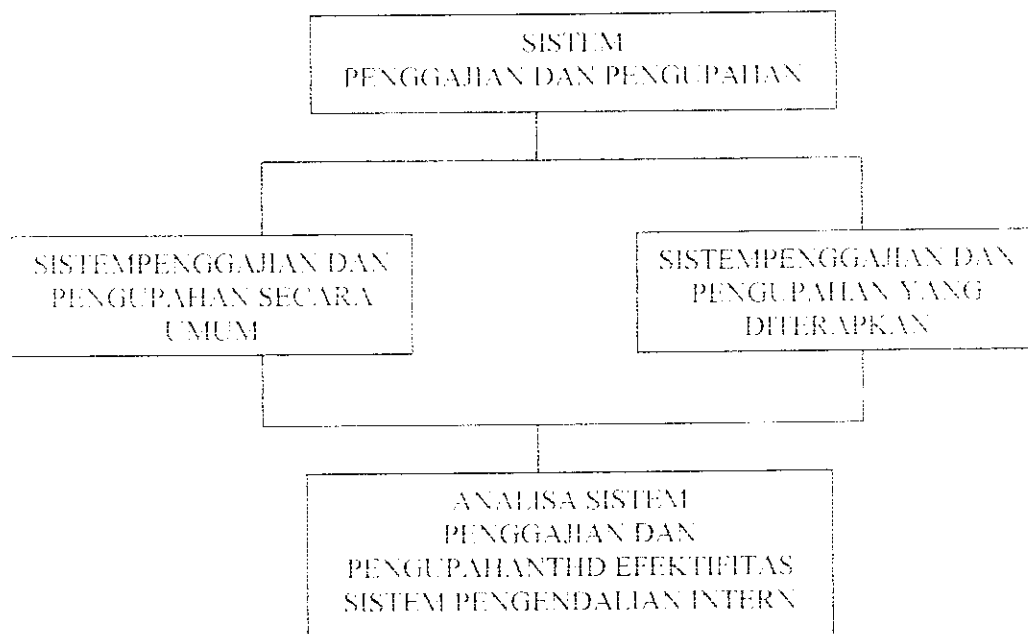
SISTEM
PENGGAJIAN DAN PENGUPAHAN

SISTEMPENGGAJIAN DAN PENGUPAHAN SECARA UMUM

SISTEMPENGGAJIAN DAN PENGUPAHAN YANG DITERAPKAN

ANALISA SISTEM PENGGAJIAN DAN PENGUPAHANTHD EFEKTIFITAS SISTEM PENGENDALIAN INTERN